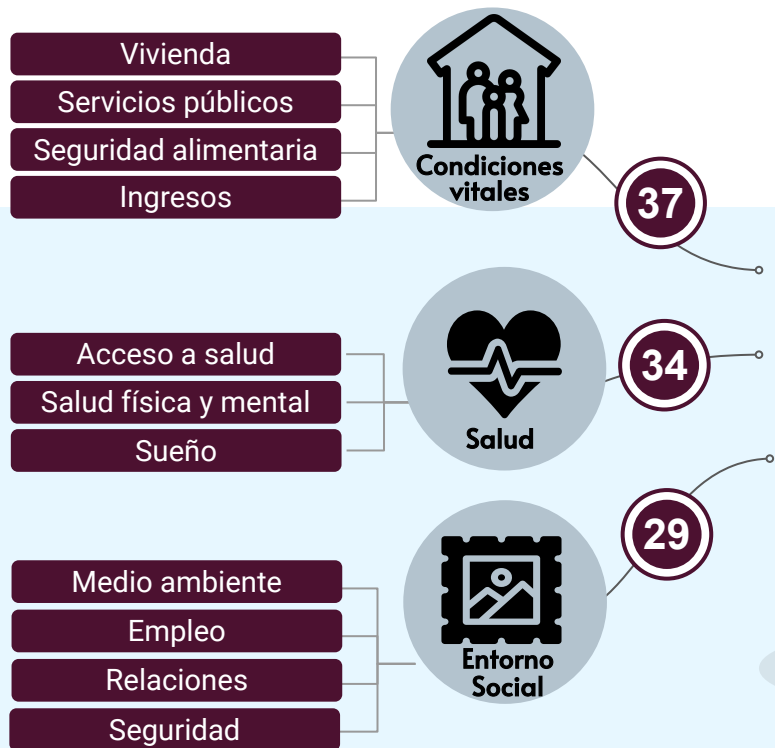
Vivienda
Servicios públicos
Seguridad alimentaria
Ingresos

Condiciones vitales

37

Acceso a salud
Salud física y mental
Sueño

Salud

34

29

Medio ambiente
Empleo
Relaciones
Seguridad

Entorno Social